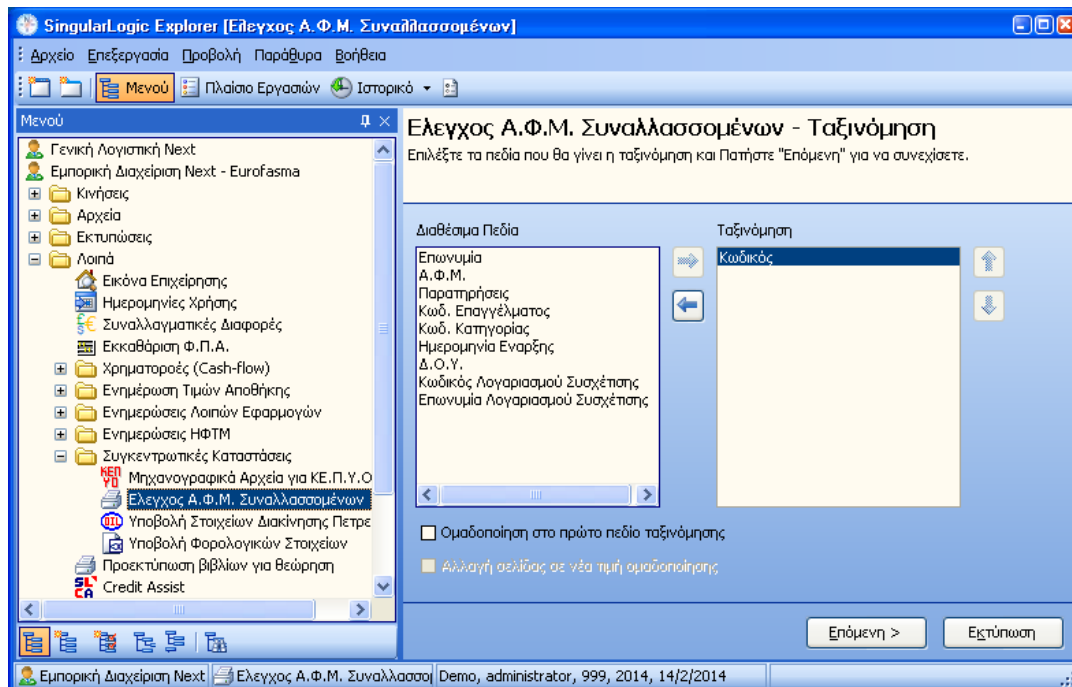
SingularLogic Explorer [Ελεγχος Α.Φ.Μ. Συναλλασσομένων]

Αρχείο Επεξεργασία Προβολή Παράθυρα Βοήθεια

Μενού Πλαίσιο Εργασιών Ιστορικό

Μενού

Γενική Λογιστική Next
Εμπορική Διαχείριση Next - Eurofasma
Κινήσεις
Αρχεία
Εκτυπώσεις
Λοιπά
Εικόνα Επιχείρησης
Ημερομηνίες Χρήσης
Συναλλαγματικές Διαφορές
Εκκαθάριση Φ.Π.Α.
Χρηματοροές (Cash-flow)
Ενημέρωση Τιμών Αποθήκης
Ενημερώσεις Λοιπών Εφαρμογών
Ενημερώσεις ΗΦΤΜ
Συγκεντρωτικές Καταστάσεις
Μηχανογραφικά Αρχεία για ΚΕ.Π.Υ.Ο
Ελεγχος Α.Φ.Μ. Συναλλασσομένων
Υποβολή Στοιχείων Διακίνησης Πετρε
Υποβολή Φορολογικών Στοιχείων
Προεκτύπωση βιβλίων για θεώρηση
Credit Assist

Ελεγχος Α.Φ.Μ. Συναλλασσομένων - Ταξινόμηση
Επιλέξτε τα πεδία που θα γίνει η ταξινόμηση και Πατήστε "Επόμενη" για να συνεχίσετε.

Διαθέσιμα Πεδία
Επωνυμία
Α.Φ.Μ.
Παρατηρήσεις
Κωδ. Επαγγέλματος
Κωδ. Κατηγορίας
Ημερομηνία Εναρξης
Δ.Ο.Υ.
Κωδικός Λογαριασμού Συσχέτισης
Επωνυμία Λογαριασμού Συσχέτισης

Ταξινόμηση
Κωδικός

Ομαδοποίηση στο πρώτο πεδίο ταξινόμησης
Αλλαγή σελίδας σε νέα τιμή ομαδοποίησης

Επόμενη >
Εκτύπωση

Εμπορική Διαχείριση Next | Ελεγχος Α.Φ.Μ. Συναλλασσο | Demo, administrator, 999, 2014, 14/2/2014